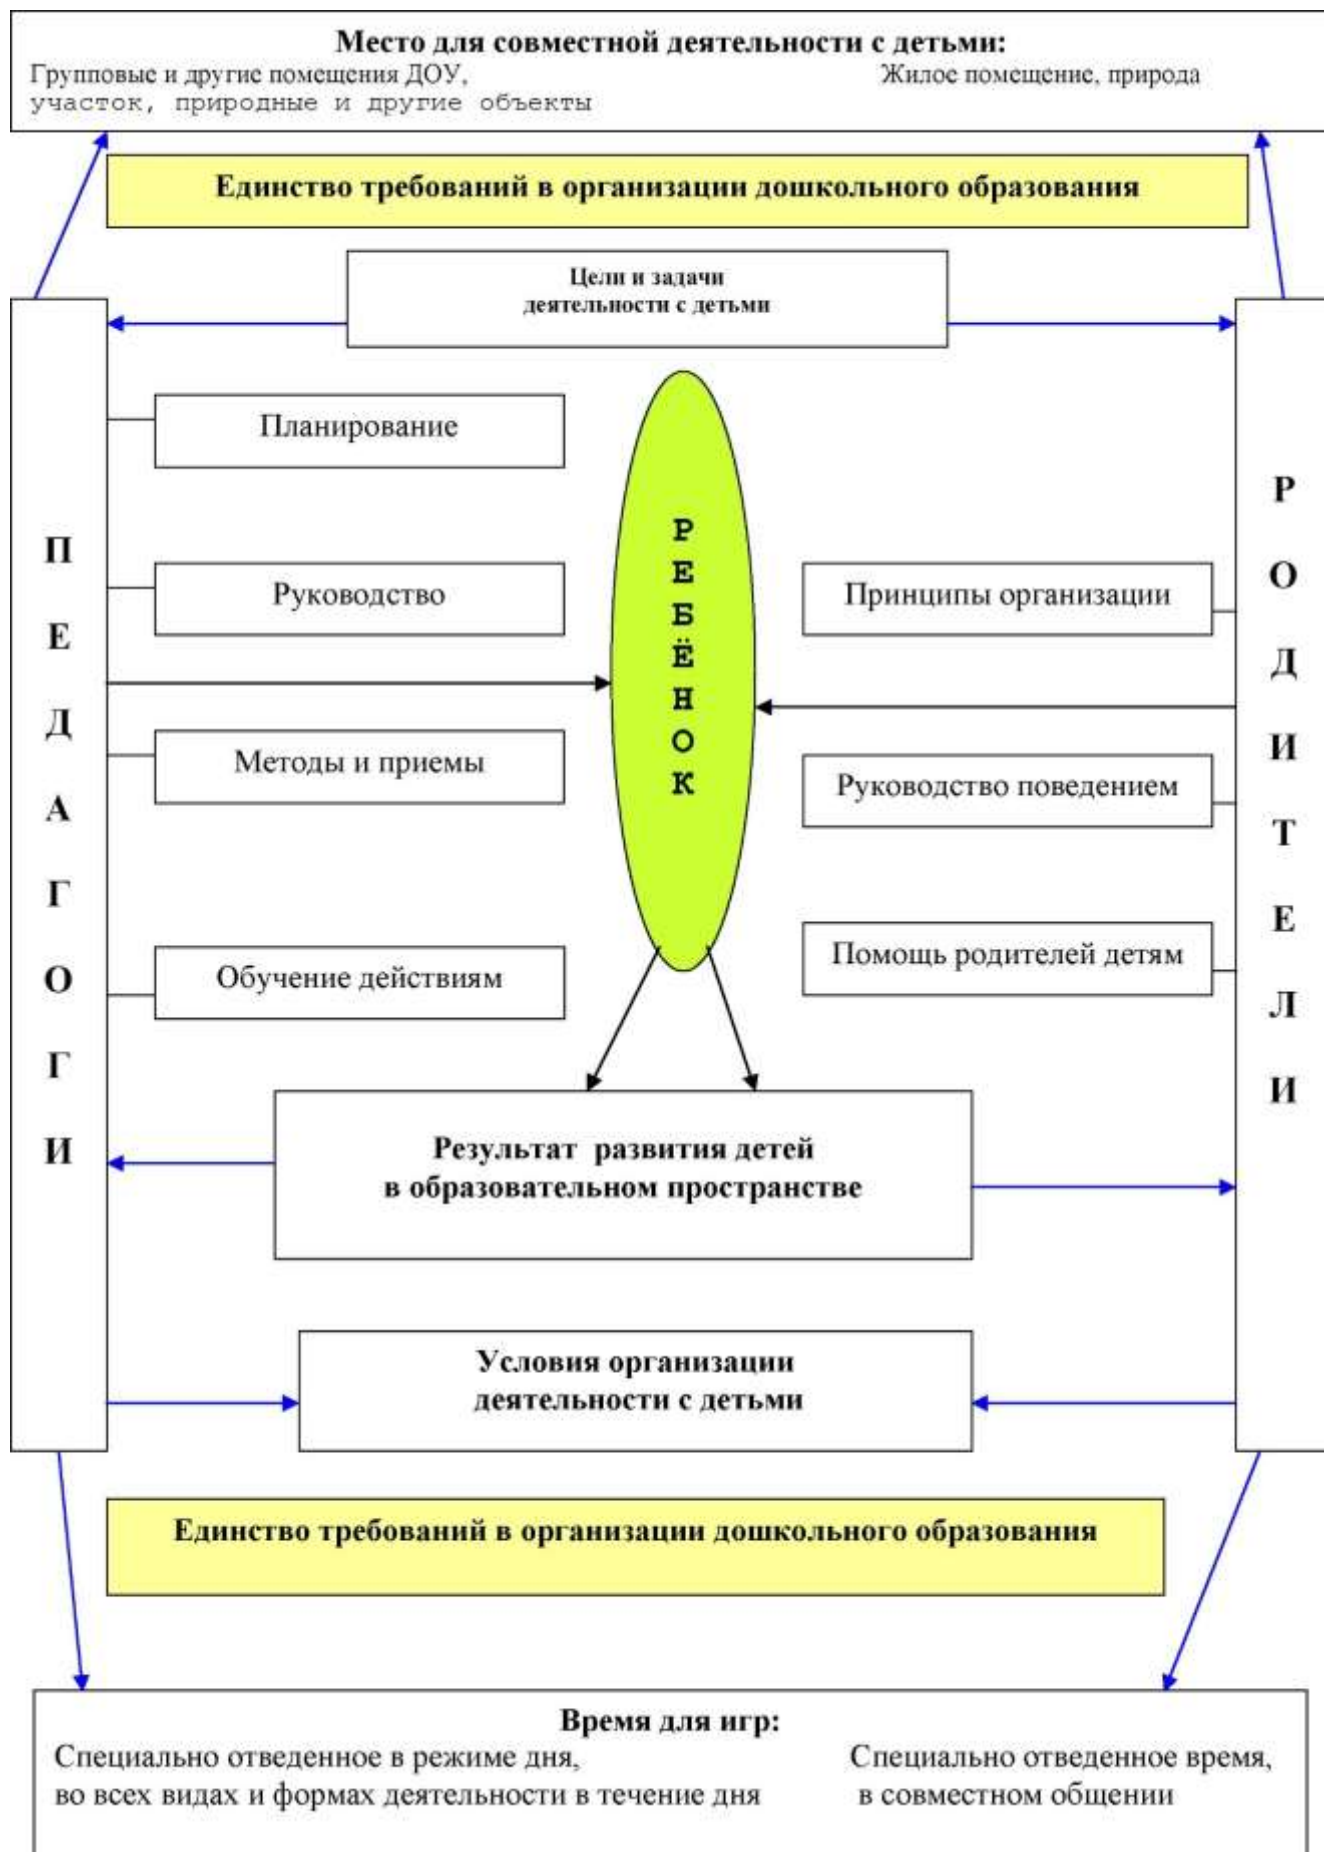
Место для совместной деятельности с детьми:
Групповые и другие помещения ДОУ, участок, природные и другие объекты
Жилое помещение, природа

Единство требований в организации дошкольного образования

Цели и задачи деятельности с детьми

П
Е
Д
А
Г
О
Г
И

Планирование

Руководство

Методы и приемы

Обучение действиям

Р
Е
Б
Ё
Н
О
К

Р
О
Д
И
Т
Е
Л
И

Принципы организации

Руководство поведением

Помощь родителей детям

Результат развития детей в образовательном пространстве

Условия организации деятельности с детьми

Единство требований в организации дошкольного образования

Время для игр:
Специально отведенное в режиме дня, во всех видах и формах деятельности в течение дня
Специально отведенное время, в совместном общении